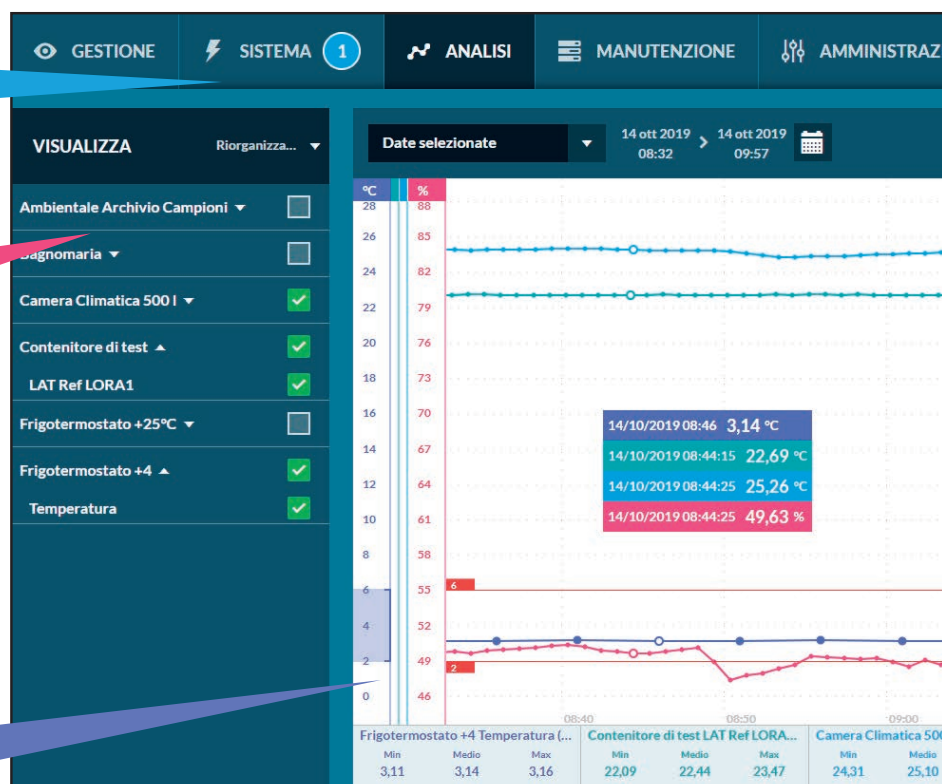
GESTIONE SISTEMA 1 ANALISI MANUTENZIONE AMMINISTRAZ

VISUALIZZA Riorganizza...

Ambientale Archivio Campioni

Bagnomaria

Camera Climatica 500 l

Contenitore di test

LAT Ref LORA1

Frigotermostato +25°C

Frigotermostato +4

Temperatura

Date selezionate

14 ott 2019 08:32 > 14 ott 2019 09:57

°C %

28 88
26 85
24 82
22 79
20 76
18 73
16 70
14 67
12 64
10 61
8 58
6 55
4 52
2 49
0 46

6
2

14/10/2019 08:46 3,14 °C
14/10/2019 08:44:15 22,69 °C
14/10/2019 08:44:25 25,26 °C
14/10/2019 08:44:25 49,63 %

08:40 08:50 09:00

| Frigotermostato +4 Temperatura (... | | | Contenitore di test LAT Ref LORA... | | | Camera Climatica 500 | |
|---|---|---|---|---|---|---|---|
| Min | Medio | Max | Min | Medio | Max | Min | Medio |
| 3,11 | 3,14 | 3,16 | 22,09 | 22,44 | 23,47 | 24,31 | 25,10 |